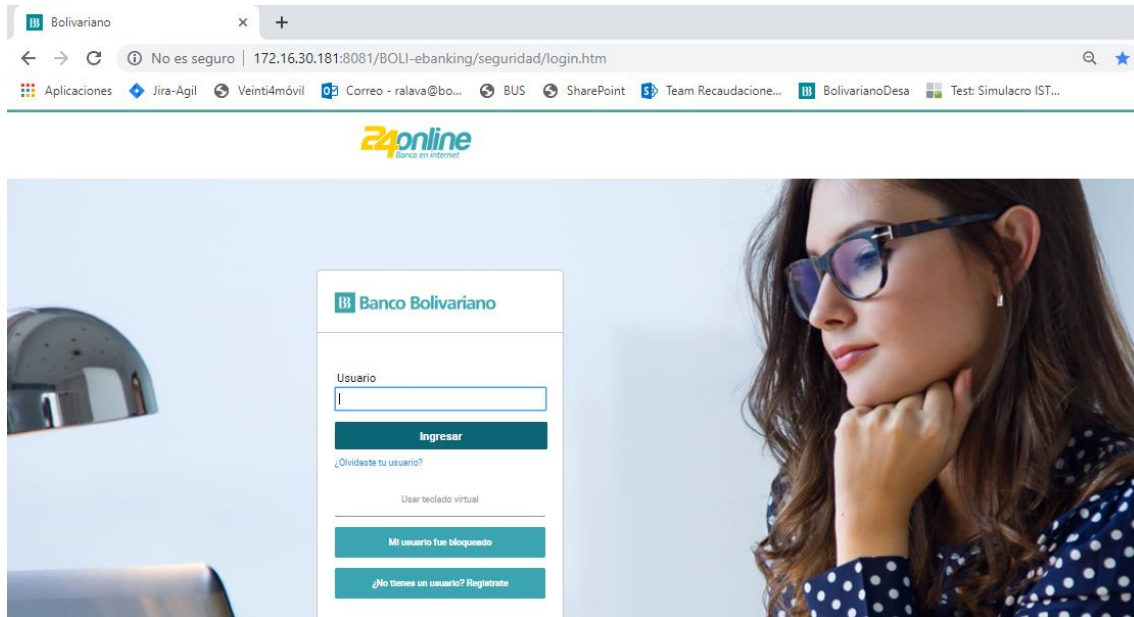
Bolivariano

No es seguro | 172.16.30.181:8081/BOLI-ebanking/seguridad/login.htm

Aplicaciones Jira-Agil Veinti4móvil Correo - ralava@bo... BUS SharePoint Team Recaudacione... BolivarianoDesa Test: Simulacro IST...

24online
Banca en internet

Banco Bolivariano

Usuario

Ingresar

¿Olvidaste tu usuario?

Usar teclado virtual

Mi usuario fue bloqueado

¿No tienes un usuario? Regístrate